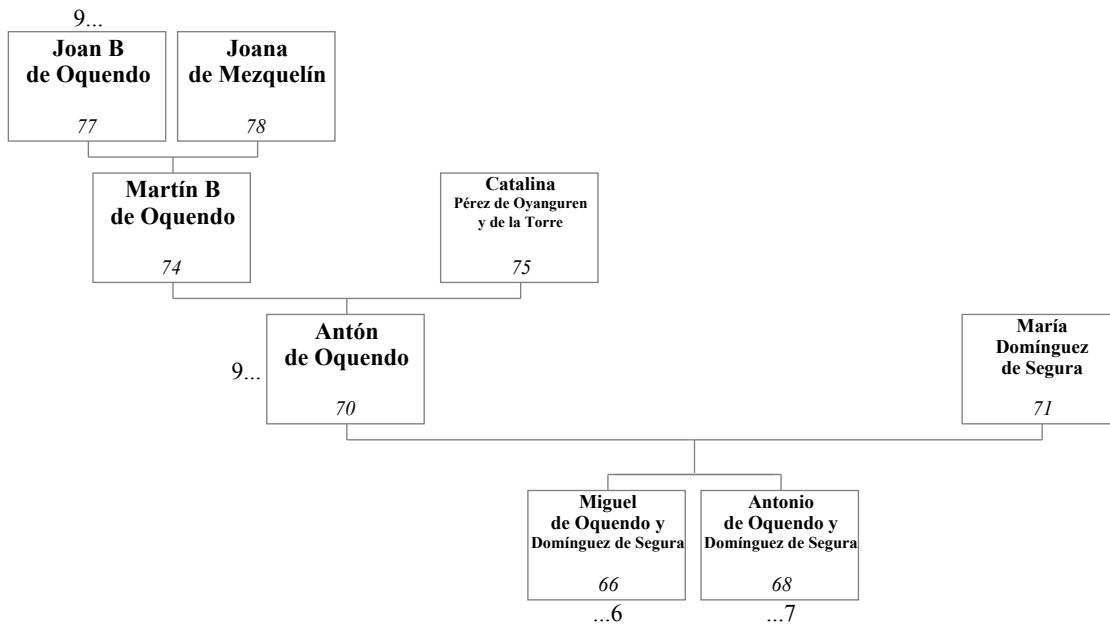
9...
Joan B
de Oquendo
77

Joana
de Mezquelín
78

Martín B
de Oquendo
74

Catalina
Pérez de Oyanguren
y de la Torre
75

9...
Antón
de Oquendo
70

María
Domínguez
de Segura
71

Miguel
de Oquendo y
Domínguez de Segura
66
...6

Antonio
de Oquendo y
Domínguez de Segura
68
...7